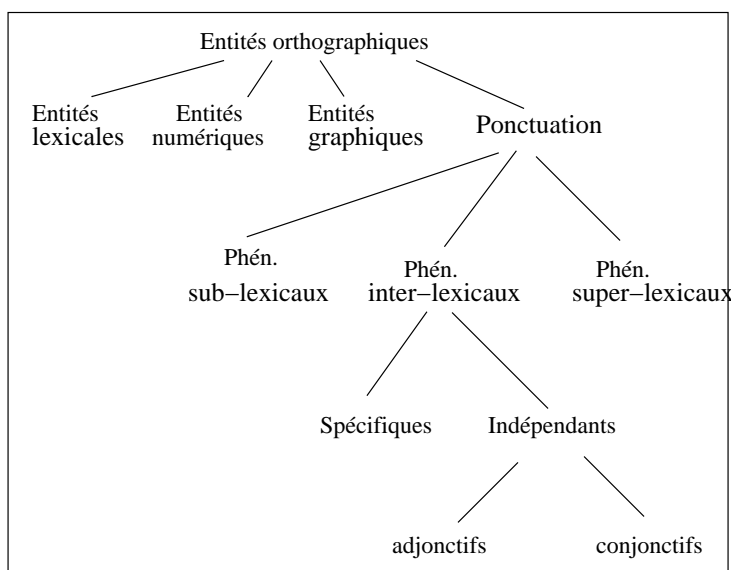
Entités orthographiques

Entités lexicales

Entités numériques

Entités graphiques

Ponctuation

Phén. sub−lexicaux

Phén. inter−lexicaux

Phén. super−lexicaux

Spécifiques

Indépendants

adjonctifs

conjonctifs